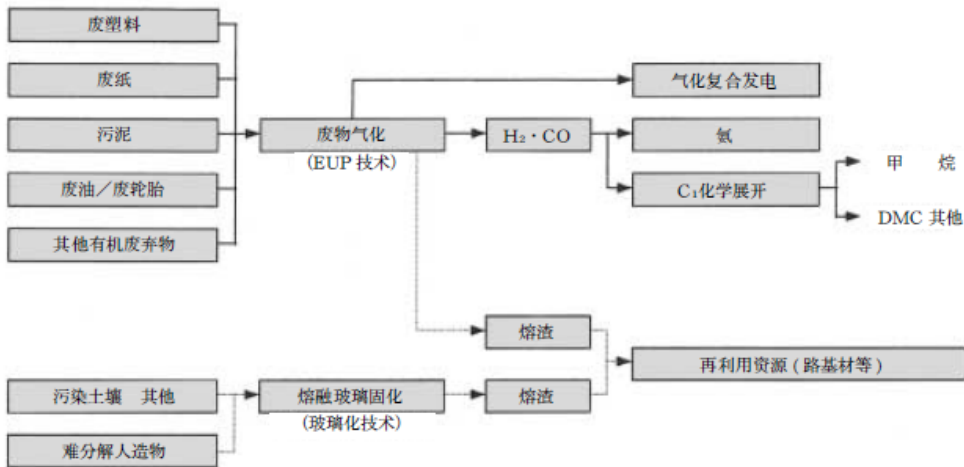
废塑料

废纸

污泥

废油／废轮胎

其他有机废弃物

废物气化
（EUP 技术）

$H_2 \cdot CO$

气化复合发电

氨

$C_1$化学展开

甲　烷

DMC 其他

熔渣

污染土壤　其他

难分解人造物

熔融玻璃固化
（玻璃化技术）

熔渣

再利用资源（路基材等）